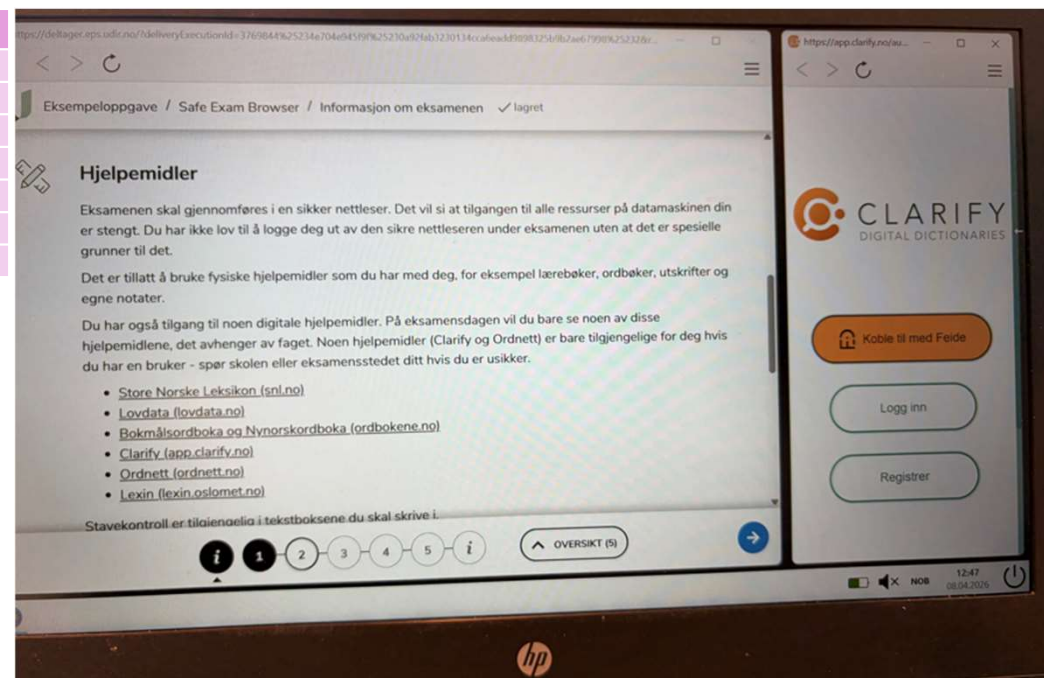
https://deltager.eps.udir.no/?deliveryExecutionId=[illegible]

Eksempeloppgave / Safe Exam Browser / Informasjon om eksamenen ✓ lagret

Hjelpemidler

Eksamenen skal gjennomføres i en sikker nettleser. Det vil si at tilgangen til alle ressurser på datamaskinen din er stengt. Du har ikke lov til å logge deg ut av den sikre nettleseren under eksamenen uten at det er spesielle grunner til det.

Det er tillatt å bruke fysiske hjelpemidler som du har med deg, for eksempel lærebøker, ordbøker, utskrifter og egne notater.

Du har også tilgang til noen digitale hjelpemidler. På eksamensdagen vil du bare se noen av disse hjelpemidlene, det avhenger av faget. Noen hjelpemidler (Clarify og Ordnett) er bare tilgjengelige for deg hvis du har en bruker - spør skolen eller eksamensstedet ditt hvis du er usikker.

- Store Norske Leksikon (snl.no)
- Lovdata (lovdata.no)
- Bokmålsordboka og Nynorskordboka (ordbokene.no)
- Clarify (app.clarify.no)
- Ordnett (ordnett.no)
- Lexin (lexin.oslomet.no)

Stavekontroll er tilgjengelig i tekstboksene du skal skrive i.

i 1 2 3 4 5 i

OVERSIKT (5)

https://app.clarify.no/au...

CLARIFY
DIGITAL DICTIONARIES

Koble til med Feide

Logg inn

Registrer

NOB 12:47 08.04.2026

hp